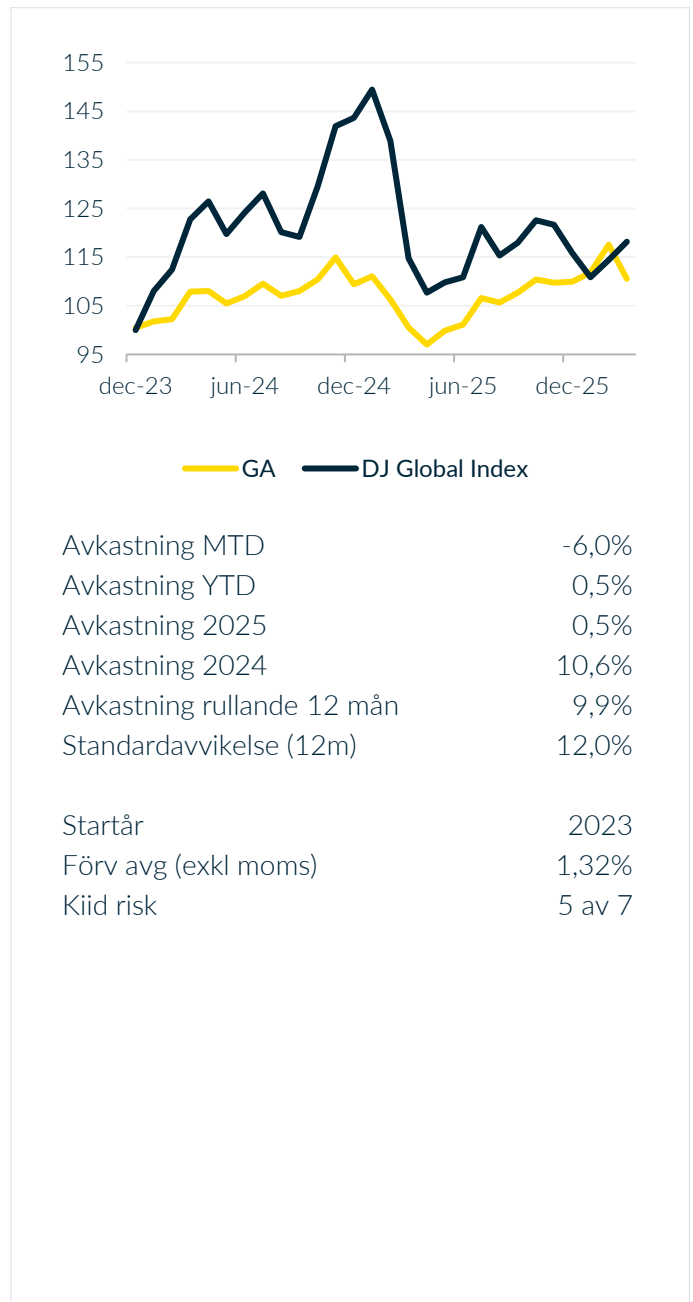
155
145
135
125
115
105
95

dec-23 jun-24 dec-24 jun-25 dec-25

GA DJ Global Index

| | |
|---|---|
| Avkastning MTD | -6,0% |
| Avkastning YTD | 0,5% |
| Avkastning 2025 | 0,5% |
| Avkastning 2024 | 10,6% |
| Avkastning rullande 12 mån | 9,9% |
| Standardavvikelse (12m) | 12,0% |

| | |
|---|---|
| Startår | 2023 |
| Förv avg (exkl moms) | 1,32% |
| Kiid risk | 5 av 7 |